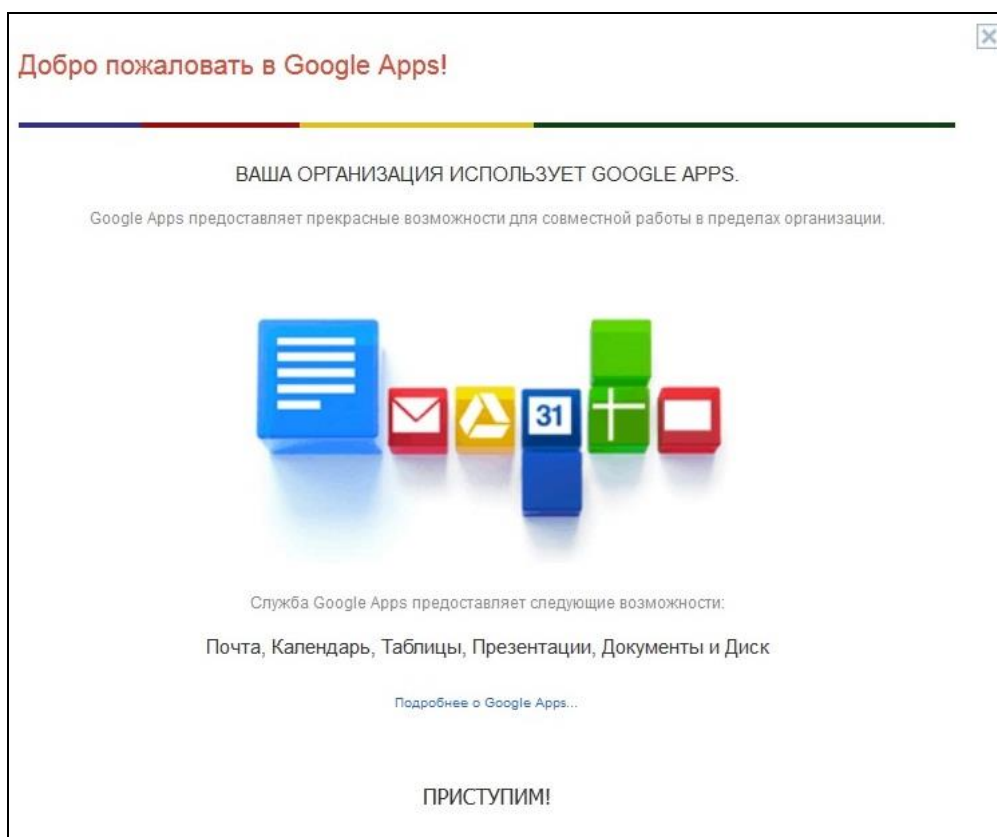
Добро пожаловать в Google Apps!

ВАША ОРГАНИЗАЦИЯ ИСПОЛЬЗУЕТ GOOGLE APPS.

Google Apps предоставляет прекрасные возможности для совместной работы в пределах организации.

31

Служба Google Apps предоставляет следующие возможности:

Почта, Календарь, Таблицы, Презентации, Документы и Диск

Подробнее о Google Apps...

ПРИСТУПИМ!